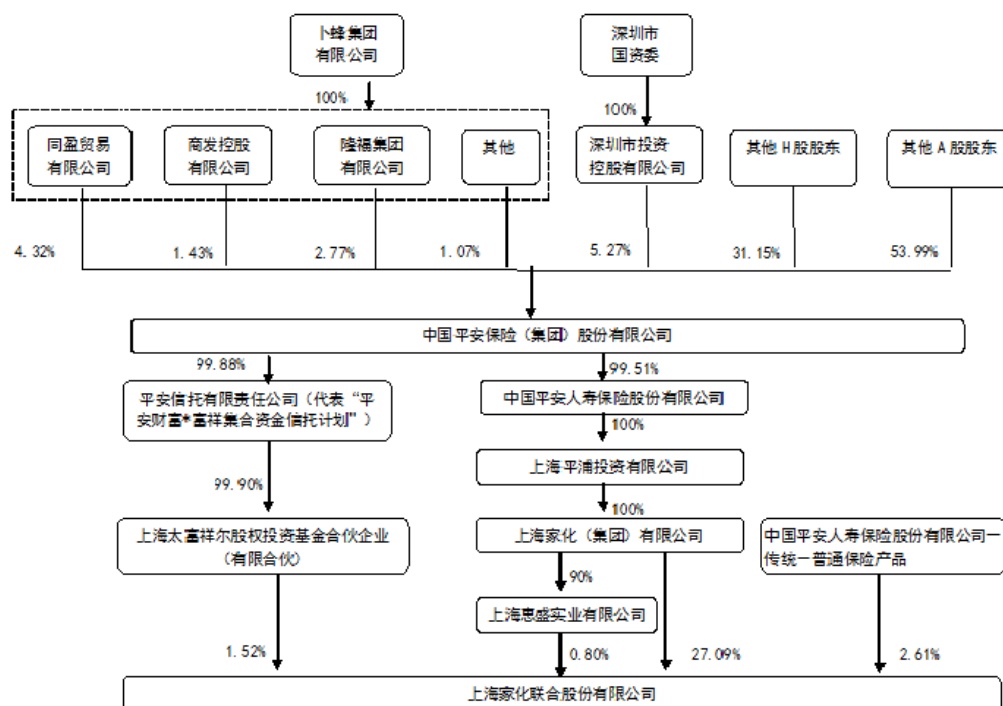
卜蜂集团有限公司

深圳市国资委

100%

100%

同盈贸易有限公司

商发控股有限公司

隆福集团有限公司

其他

深圳市投资控股有限公司

其他 H 股股东

其他 A 股股东

4. 32%

1. 43%

2. 77%

1. 07%

5. 27%

31. 15%

53. 99%

中国平安保险（集团）股份有限公司

99.88%

99.51%

平安信托有限责任公司（代表“平安财富*富祥集合资金信托计划”）

中国平安人寿保险股份有限公司

100%

上海平浦投资有限公司

99.90%

100%

上海太富祥尔股权投资基金合伙企业（有限合伙）

上海家化（集团）有限公司

中国平安人寿保险股份有限公司－传统－普通保险产品

90%

上海惠盛实业有限公司

1. 52%

0. 80%

27. 09%

2. 61%

上海家化联合股份有限公司